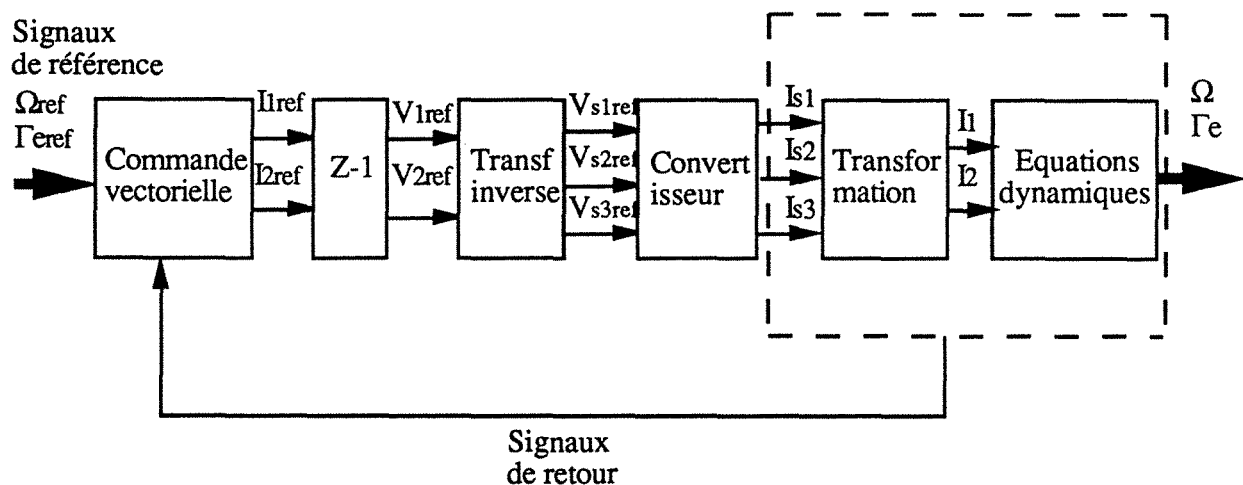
Signaux de référence

$\Omega ref$
$\Gamma eref$

Commande vectorielle

I1ref
I2ref

Z-1

V1ref
V2ref

Transf inverse

Vs1ref
Vs2ref
Vs3ref

Convert isseur

Is1
Is2
Is3

Transfor mation

I1
I2

Equations dynamiques

$\Omega$
$\Gamma e$

Signaux de retour